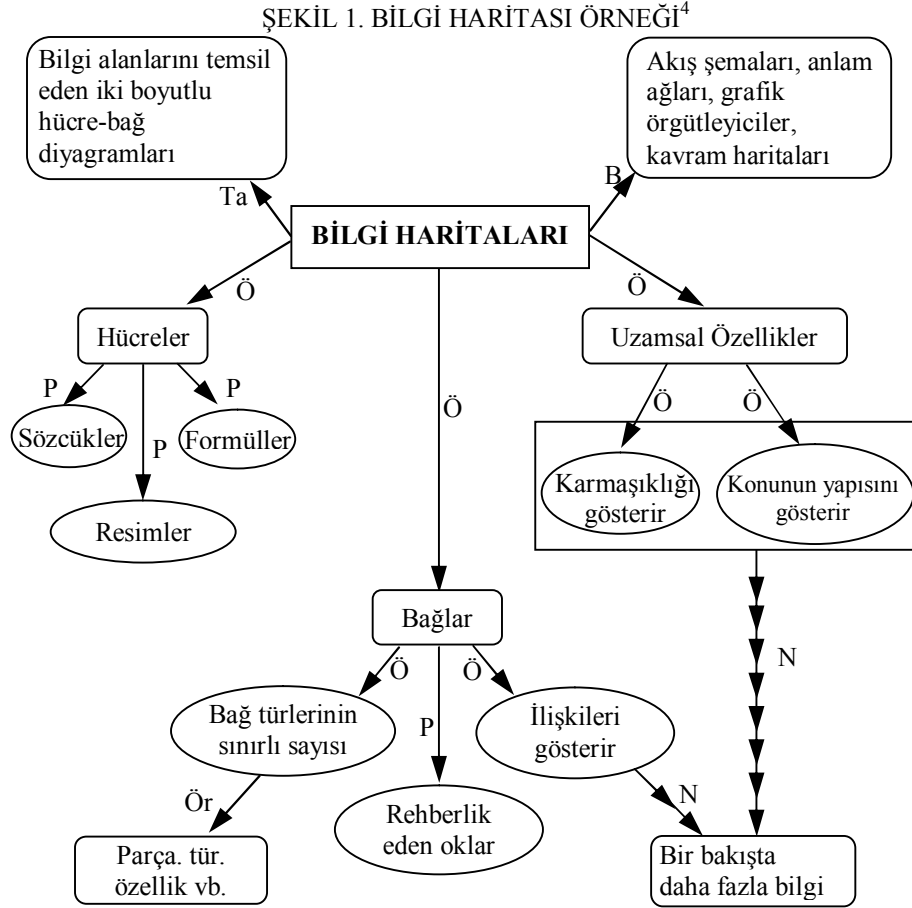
ŞEKİL 1. BİLGİ HARİTASI ÖRNEĞİ$^4$

Bilgi alanlarını temsil eden iki boyutlu hücre-bağ diyagramları

Akış şemaları, anlam ağları, grafik örgütleyiciler, kavram haritaları

Ta

B

BİLGİ HARİTALARI

Ö

Ö

Ö

Hücreler

Uzamsal Özellikler

P

P

P

Ö

Ö

Ö

Sözcükler

Formüller

Resimler

Karmaşıklığı gösterir

Konunun yapısını gösterir

Bağlar

N

Ö

Ö

P

Bağ türlerinin sınırlı sayısı

İlişkileri gösterir

Ör

N

Rehberlik eden oklar

Parça. tür. özellik vb.

Bir bakışta daha fazla bilgi